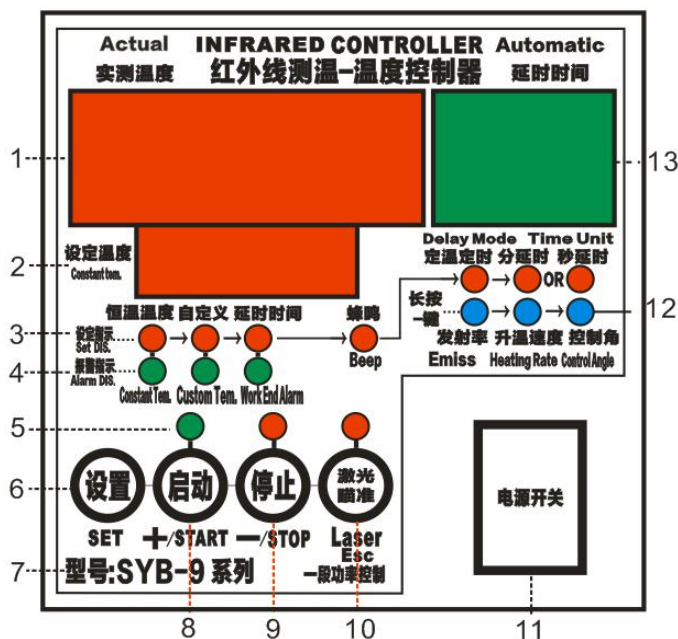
Actual
实测温度

INFRARED CONTROLLER
红外线测温-温度控制器

Automatic
延时时间

1
13

2
设定温度
Constant tem.

Delay Mode
定温定时

Time Unit
分延时
OR
秒延时

长按
一键

3
设定指示
Set DIS.

4
报警指示
Alarm DIS.

恒温温度
自定义
延时时间
蜂鸣
Beep

Constant Tem.
Custom Tem.
Work End Alarm

发射率
Emiss
升温速度
Heating Rate
控制角
Control Angle

12

5

6
设置
启动
停止
激光
瞄准

电源开关

SET
+/START
—/STOP
Laser
Esc
一段功率控制

7
型号:SYB-9 系列

8
9
10
11